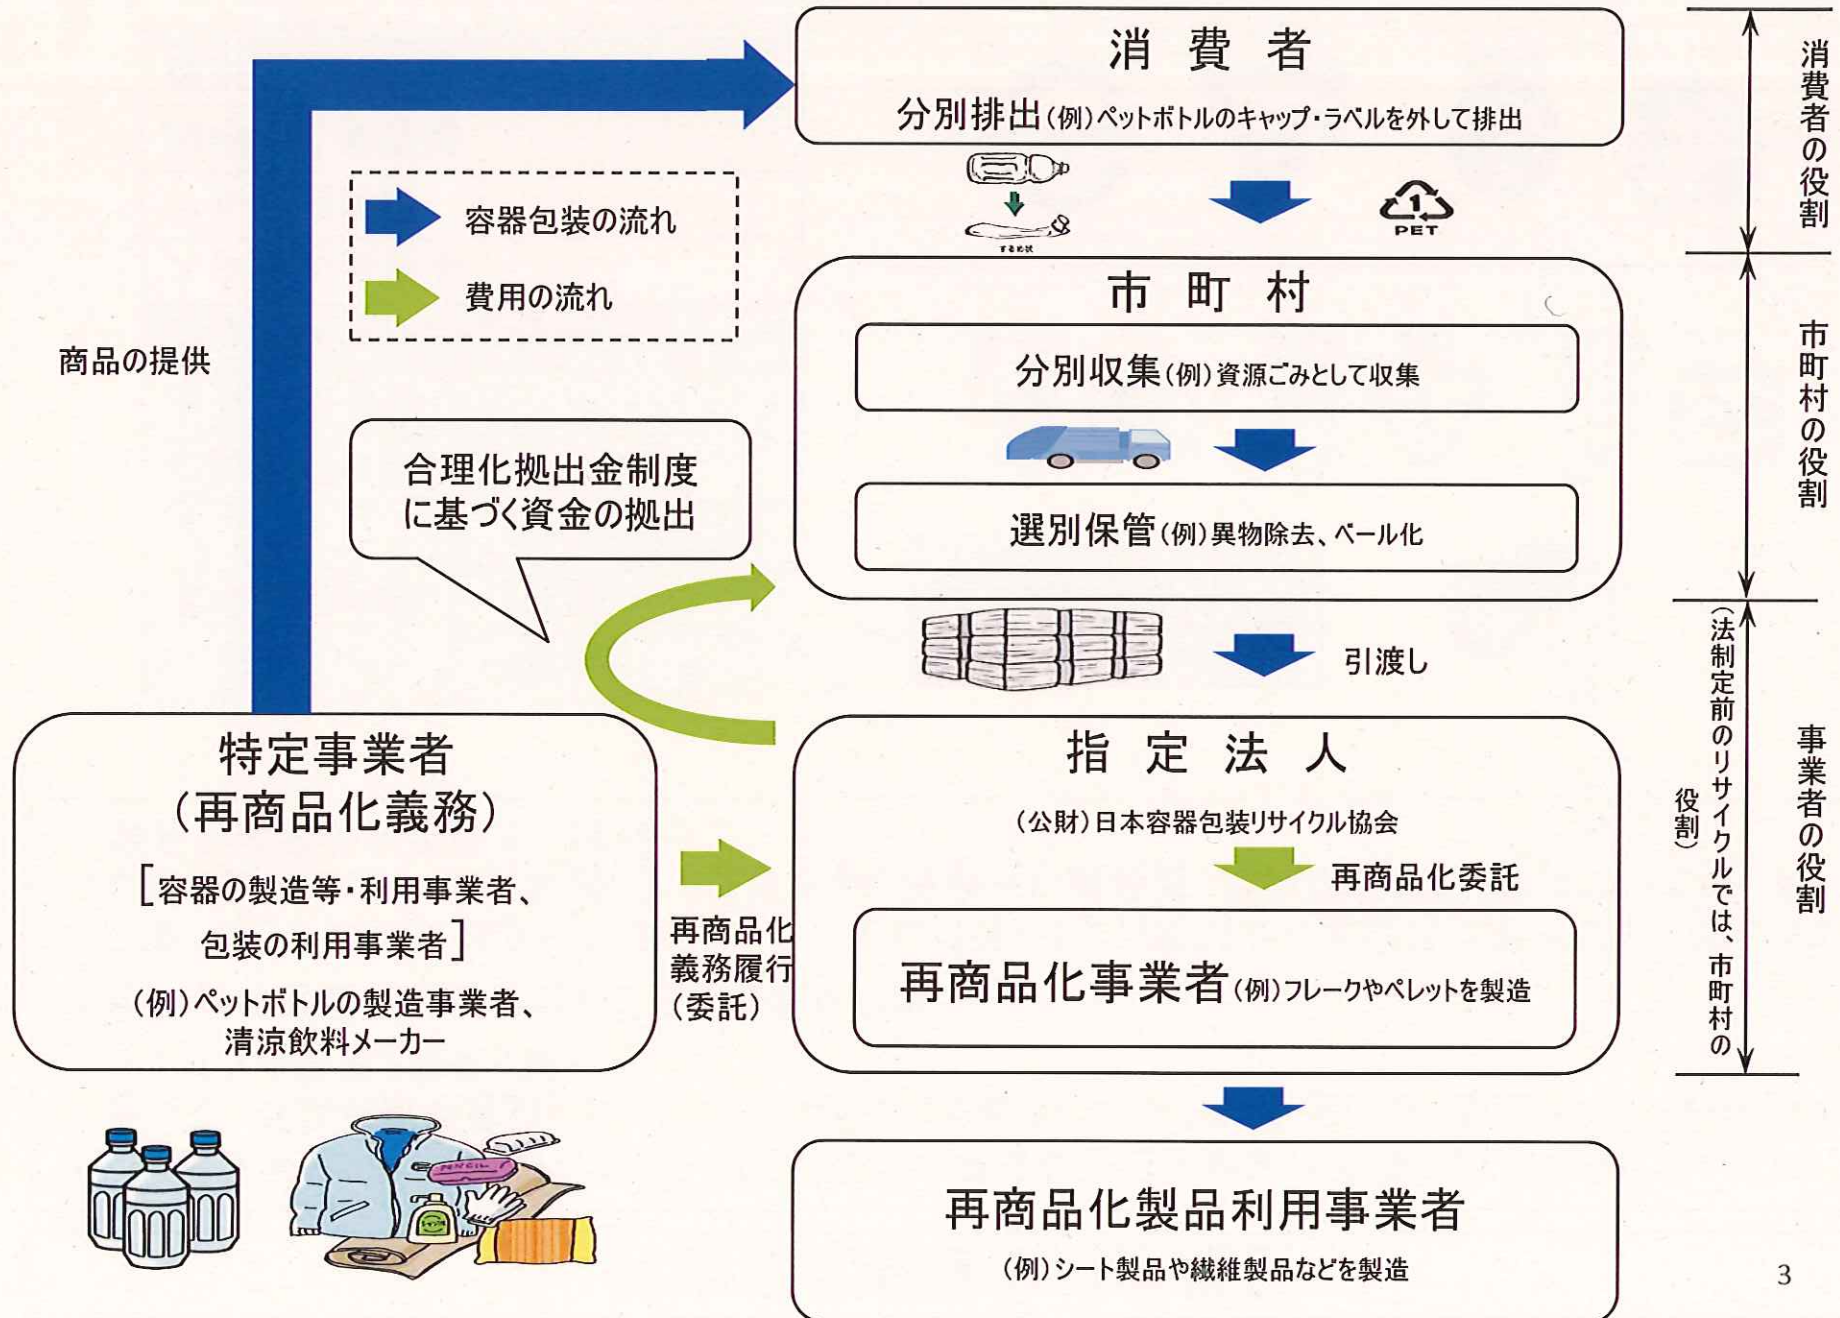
消費者

分別排出（例）ペットボトルのキャップ・ラベルを外して排出

PET

容器包装の流れ

費用の流れ

商品の提供

市町村

分別収集（例）資源ごみとして収集

選別保管（例）異物除去、ベール化

合理化拠出金制度に基づく資金の拠出

引渡し

特定事業者（再商品化義務）

［容器の製造等・利用事業者、包装の利用事業者］

（例）ペットボトルの製造事業者、清涼飲料メーカー

再商品化義務履行（委託）

指定法人

（公財）日本容器包装リサイクル協会

再商品化委託

再商品化事業者（例）フレークやペレットを製造

再商品化製品利用事業者

（例）シート製品や繊維製品などを製造

消費者の役割

市町村の役割

事業者の役割

（法制定前のリサイクルでは、市町村の役割）

3